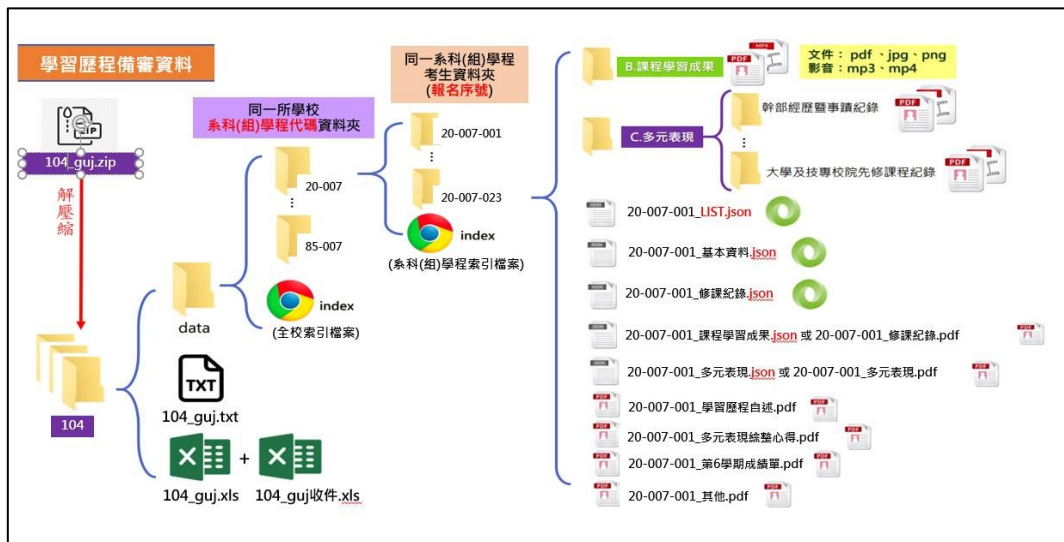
學習歷程備審資料

ZIP
104_guj.zip

解壓縮

104

同一所學校
系科(組)學程代碼資料夾

data

20-007
⋮
85-007

index
(全校索引檔案)

TXT
104_guj.txt

104_guj.xls + 104_guj收件.xls

同一系科(組)學程
考生資料夾
(報名序號)

20-007-001
⋮
20-007-023

index
(系科(組)學程索引檔案)

B.課程學習成果

文件：pdf、jpg、png
影音：mp3、mp4

C.多元表現

幹部經歷暨事蹟紀錄
⋮
大學及技專校院先修課程紀錄

20-007-001_LIST.json

20-007-001_基本資料.json

20-007-001_修課紀錄.json

20-007-001_課程學習成果.json 或 20-007-001_修課紀錄.pdf

20-007-001_多元表現.json 或 20-007-001_多元表現.pdf

20-007-001_學習歷程自述.pdf

20-007-001_多元表現綜整心得.pdf

20-007-001_第6學期成績單.pdf

20-007-001_其他.pdf